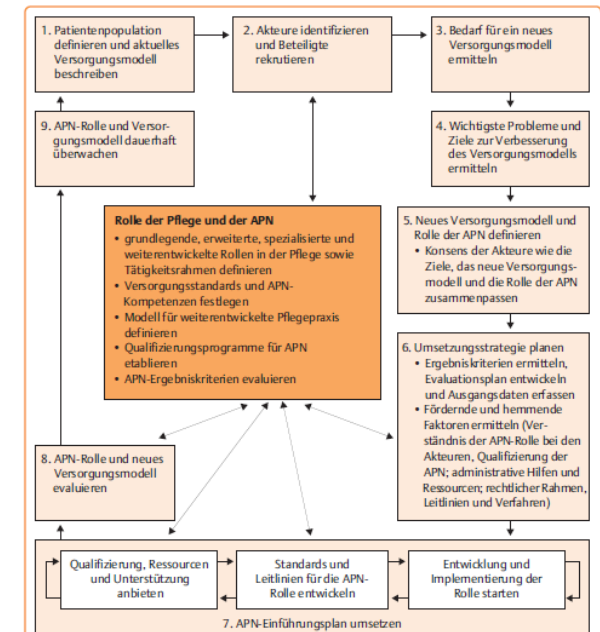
1. Patientenpopulation definieren und aktuelles Versorgungsmodell beschreiben

2. Akteure identifizieren und Beteiligte rekrutieren

3. Bedarf für ein neues Versorgungsmodell ermitteln

9. APN-Rolle und Versorgungsmodell dauerhaft überwachen

4. Wichtigste Probleme und Ziele zur Verbesserung des Versorgungsmodells ermitteln

Rolle der Pflege und der APN
• grundlegende, erweiterte, spezialisierte und weiterentwickelte Rollen in der Pflege sowie Tätigkeitsrahmen definieren
• Versorgungsstandards und APN-Kompetenzen festlegen
• Modell für weiterentwickelte Pflegepraxis definieren
• Qualifizierungsprogramme für APN etablieren
• APN-Ergebniskriterien evaluieren

5. Neues Versorgungsmodell und Rolle der APN definieren
• Konsens der Akteure wie die Ziele, das neue Versorgungsmodell und die Rolle der APN zusammenpassen

6. Umsetzungsstrategie planen
• Ergebniskriterien ermitteln, Evaluationsplan entwickeln und Ausgangsdaten erfassen
• Fördernde und hemmende Faktoren ermitteln (Verständnis der APN-Rolle bei den Akteuren, Qualifizierung der APN; administrative Hilfen und Ressourcen; rechtlicher Rahmen, Leitlinien und Verfahren)

8. APN-Rolle und neues Versorgungsmodell evaluieren

Qualifizierung, Ressourcen und Unterstützung anbieten

Standards und Leitlinien für die APN-Rolle entwickeln

Entwicklung und Implementierung der Rolle starten

7. APN-Einführungsplan umsetzen